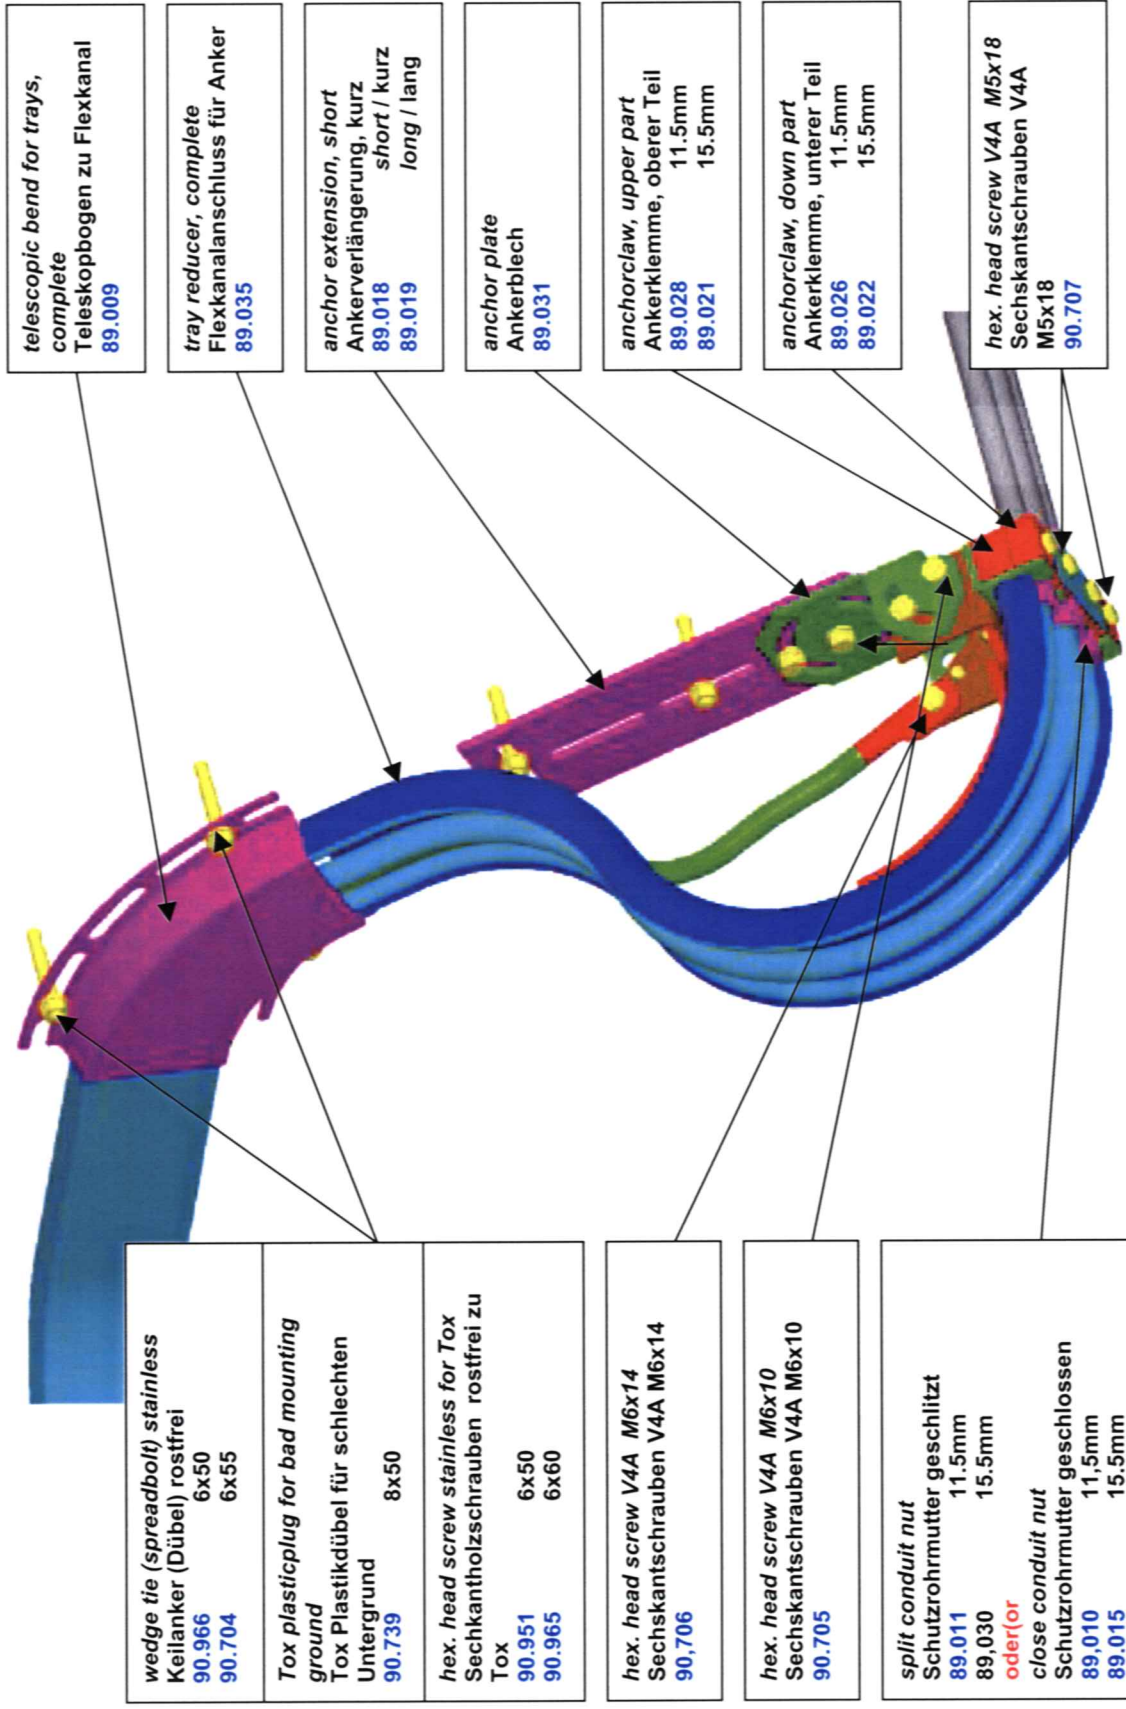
telescopic bend for trays, complete
Teleskopbogen zu Flexkanal
89.009

tray reducer, complete
Flexkanalanschluss für Anker
89.035

anchor extension, short
Ankerverlängerung, kurz
89.018 short / kurz
89.019 long / lang

anchor plate
Ankerblech
89.031

anchorclaw, upper part
Ankerklemme, oberer Teil
89.028 11.5mm
89.021 15.5mm

anchorclaw, down part
Ankerklemme, unterer Teil
89.026 11.5mm
89.022 15.5mm

hex. head screw V4A M5x18
Sechskantschrauben V4A
M5x18
90.707

wedge tie (spreadbolt) stainless
Keilanker (Dübel) rostfrei
90.966 6x50
90.704 6x55

Tox plasticplug for bad mounting ground
Tox Plastikdübel für schlechten Untergrund
90.739 8x50

hex. head screw stainless for Tox
Sechskantholzschrauben rostfrei zu Tox
90.951 6x50
90.965 6x60

hex. head screw V4A M6x14
Sechskantschrauben V4A M6x14
90,706

hex. head screw V4A M6x10
Sechskantschrauben V4A M6x10
90.705

split conduit nut
Schutzrohrmutter geschlitzt
89.011 11.5mm
89,030 15.5mm
oder(or
close conduit nut
Schutzrohrmutter geschlossen
89,010 11,5mm
89.015 15.5mm